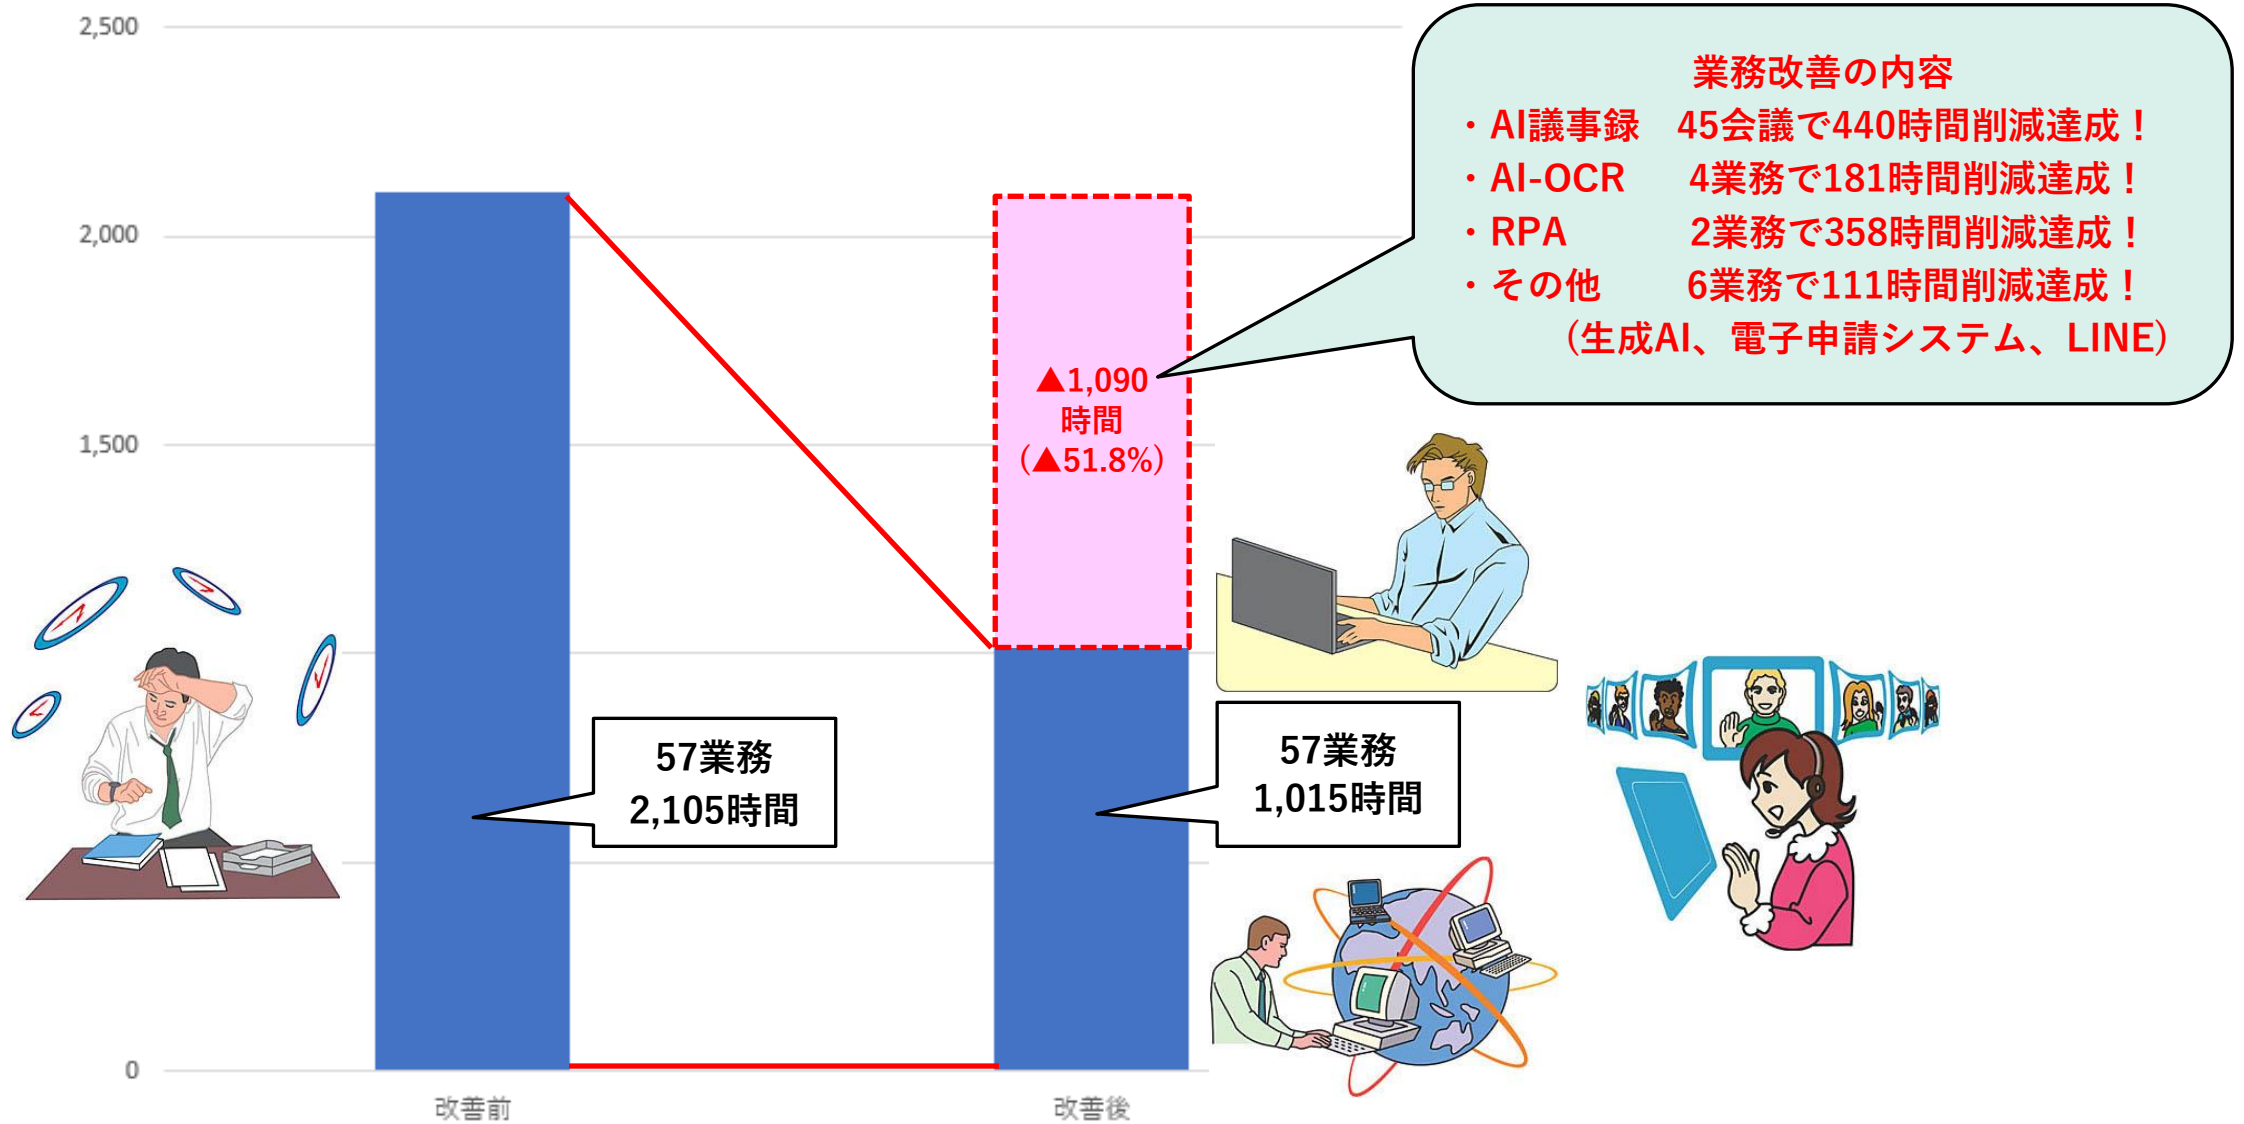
2,500

2,000

1,500

0

業務改善の内容
・AI議事録　45会議で440時間削減達成！
・AI-OCR　4業務で181時間削減達成！
・RPA　2業務で358時間削減達成！
・その他　6業務で111時間削減達成！
（生成AI、電子申請システム、LINE）

▲1,090時間（▲51.8%）

57業務
2,105時間

57業務
1,015時間

改善前

改善後